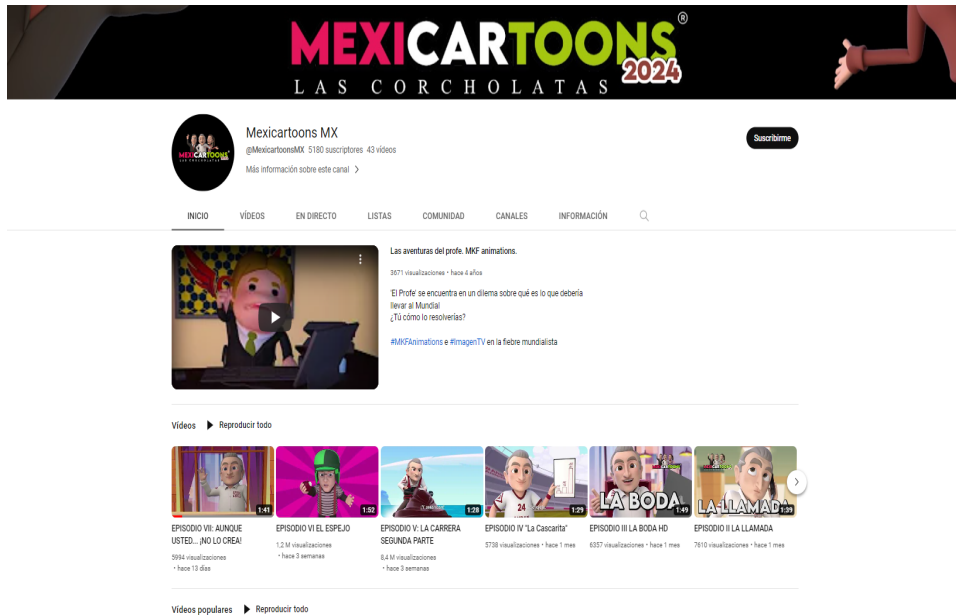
MEXICARTOONS®
LAS CORCHOLATAS 2024

MEXICARTOONS
LAS CORCHOLATAS

Mexicartoons MX
@MexicartoonsMX 5180 suscriptores 43 videos
Más información sobre este canal >

Suscribirme

INICIO VÍDEOS EN DIRECTO LISTAS COMUNIDAD CANALES INFORMACIÓN

Las aventuras del profe. MKF animations.
3671 visualizaciones • hace 4 años
'El Profe' se encuentra en un dilema sobre qué es lo que debería llevar al Mundial
¿Tú cómo lo resolverías?

#MKFAnimations e #ImagenTV en la fiebre mundialista

Vídeos ▶ Reproducir todo

1:41
EPISODIO VII: AUNQUE USTED... ¡NO LO CREA!
5994 visualizaciones • hace 13 días

1:52
EPISODIO VI EL ESPEJO
1,2 M visualizaciones • hace 3 semanas

1:28
EPISODIO V: LA CARRERA SEGUNDA PARTE
8,4 M visualizaciones • hace 3 semanas

24
1:29
EPISODIO IV "La Cascarita"
5738 visualizaciones • hace 1 mes

LA BODA
1:49
EPISODIO III LA BODA HD
6357 visualizaciones • hace 1 mes

LA LLAMADA
1:39
EPISODIO II LA LLAMADA
7610 visualizaciones • hace 1 mes

Vídeos populares ▶ Reproducir todo